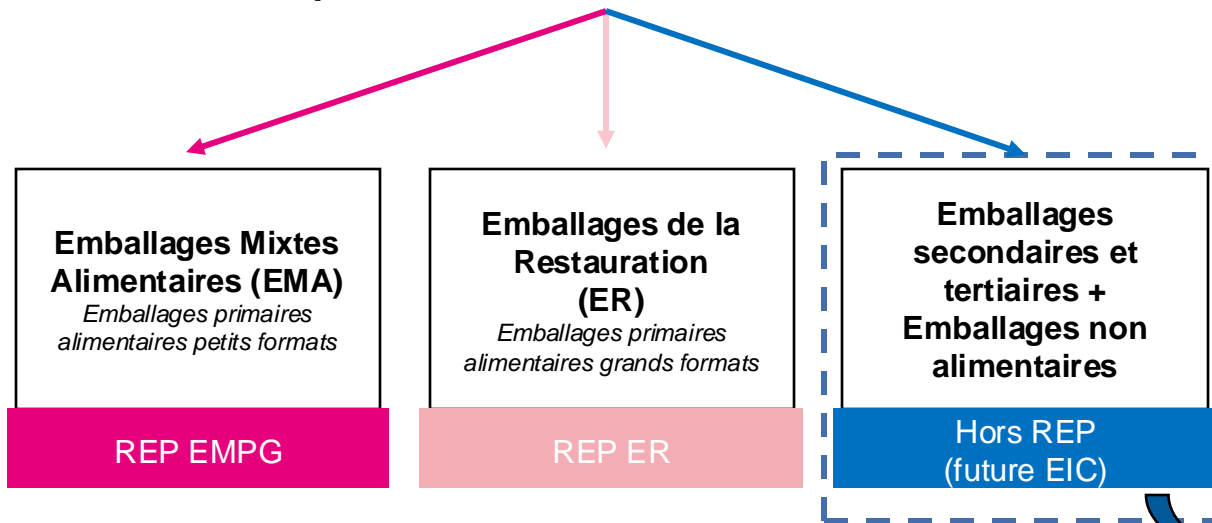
Emballages Mixtes Alimentaires (EMA)
Emballages primaires alimentaires petits formats

REP EMPG

Emballages de la Restauration (ER)
Emballages primaires alimentaires grands formats

REP ER

Emballages secondaires et tertiaires + Emballages non alimentaires

Hors REP (future EIC)